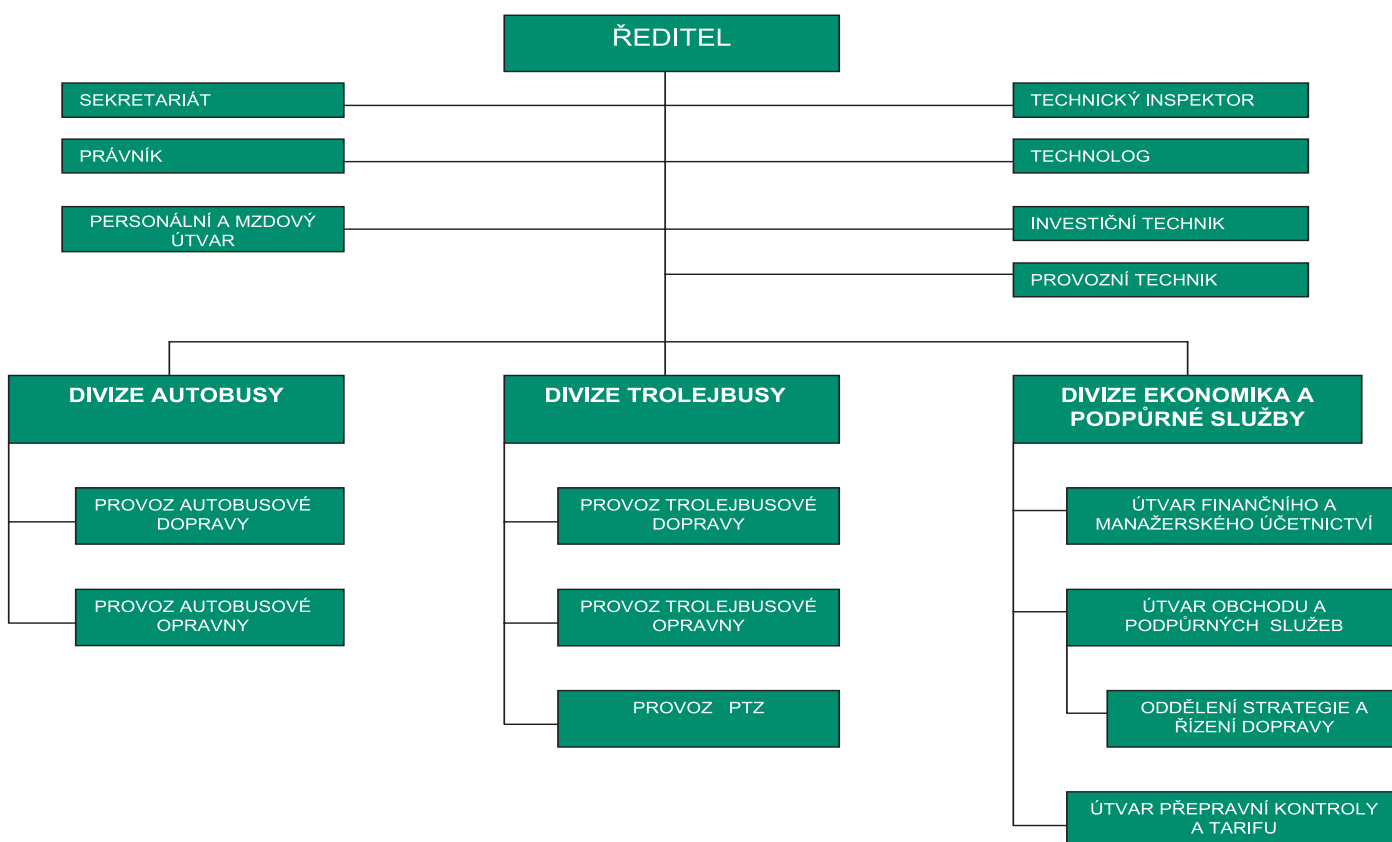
ŘEDITEL

SEKRETARIÁT

TECHNICKÝ INSPEKTOR

PRÁVNÍK

TECHNOLOG

PERSONÁLNÍ A MZDOVÝ ÚTVAR

INVESTIČNÍ TECHNIK

PROVOZNÍ TECHNIK

DIVIZE AUTOBUSY

PROVOZ AUTOBUSOVÉ DOPRAVY

PROVOZ AUTOBUSOVÉ OPRAVNY

DIVIZE TROLEJBUSY

PROVOZ TROLEJBUSOVÉ DOPRAVY

PROVOZ TROLEJBUSOVÉ OPRAVNY

PROVOZ PTZ

DIVIZE EKONOMIKA A PODPŮRNÉ SLUŽBY

ÚTVAR FINANČNÍHO A MANAŽERSKÉHO ÚČETNICTVÍ

ÚTVAR OBCHODU A PODPŮRNÝCH SLUŽEB

ODDĚLENÍ STRATEGIE A ŘÍZENÍ DOPRAVY

ÚTVAR PŘEPRAVNÍ KONTROLY A TARIFU